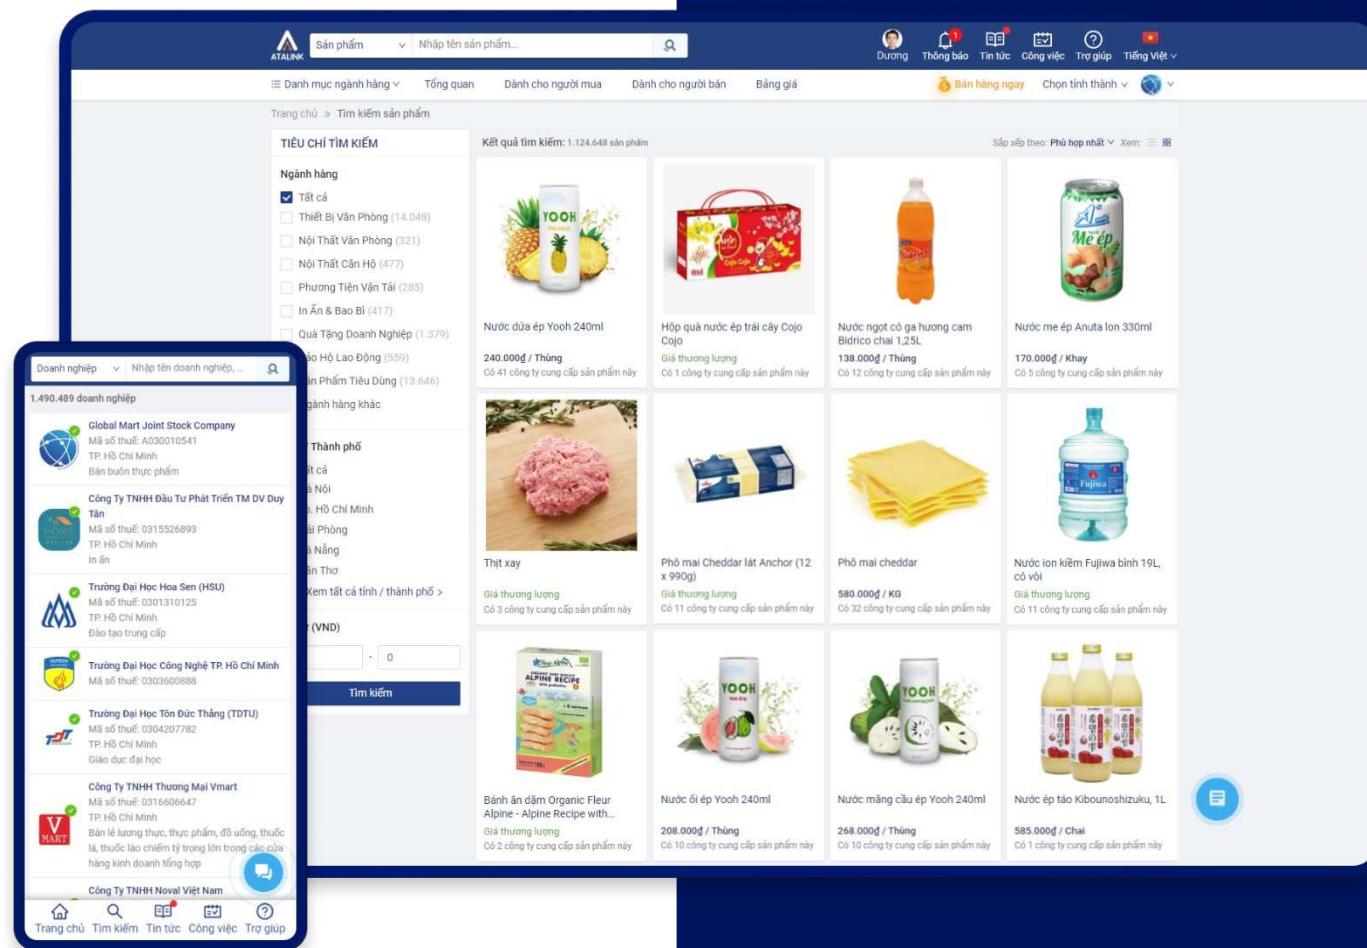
ATALINK Sản phẩm Nhập tên sản phẩm...

Dương Thông báo Tin tức Công việc Trợ giúp Tiếng Việt

Danh mục ngành hàng Tổng quan Dành cho người mua Dành cho người bán Bảng giá Bán hàng ngay Chọn tỉnh thành

Trang chủ » Tìm kiếm sản phẩm

TIÊU CHÍ TÌM KIẾM

Ngành hàng
Tất cả
Thiết Bị Văn Phòng (14.048)
Nội Thất Văn Phòng (321)
Nội Thất Căn Hộ (477)
Phương Tiện Vận Tải (285)
In Ấn & Bao Bì (417)
Quà Tặng Doanh Nghiệp (1.379)
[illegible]ảo Hộ Lao Động (559)
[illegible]ản Phẩm Tiêu Dùng (13.646)
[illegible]gành hàng khác

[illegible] Thành phố
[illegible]ất cả
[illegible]à Nội
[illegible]. Hồ Chí Minh
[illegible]ải Phòng
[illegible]à Nẵng
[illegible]ần Thơ
Xem tất cả tỉnh / thành phố >

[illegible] (VND)
- 0
Tìm kiếm

Kết quả tìm kiếm: 1.124.648 sản phẩm
Sắp xếp theo: Phù hợp nhất Xem:

Nước dừa ép Yooh 240ml
240.000₫ / Thùng
Có 41 công ty cung cấp sản phẩm này

Hộp quà nước ép trái cây Cojo Cojo
Giá thương lượng
Có 1 công ty cung cấp sản phẩm này

Nước ngọt có ga hương cam Bidrico chai 1,25L
138.000₫ / Thùng
Có 12 công ty cung cấp sản phẩm này

Nước me ép Anuta lon 330ml
170.000₫ / Khay
Có 5 công ty cung cấp sản phẩm này

Thịt xay
Giá thương lượng
Có 3 công ty cung cấp sản phẩm này

Phô mai Cheddar lát Anchor (12 x 990g)
Giá thương lượng
Có 11 công ty cung cấp sản phẩm này

Phô mai cheddar
580.000₫ / KG
Có 32 công ty cung cấp sản phẩm này

Nước ion kiềm Fujiwa bình 19L, có vòi
Giá thương lượng
Có 11 công ty cung cấp sản phẩm này

Bánh ăn dặm Organic Fleur Alpine - Alpine Recipe with...
Giá thương lượng
Có 2 công ty cung cấp sản phẩm này

Nước ổi ép Yooh 240ml
208.000₫ / Thùng
Có 10 công ty cung cấp sản phẩm này

Nước mãng cầu ép Yooh 240ml
268.000₫ / Thùng
Có 10 công ty cung cấp sản phẩm này

Nước ép táo Kibounoshizuku, 1L
585.000₫ / Chai
Có 1 công ty cung cấp sản phẩm này

Doanh nghiệp Nhập tên doanh nghiệp, ...
1.490.489 doanh nghiệp

Global Mart Joint Stock Company
Mã số thuế: A030010541
TP. Hồ Chí Minh
Bán buôn thực phẩm

Công Ty TNHH Đầu Tư Phát Triển TM DV Duy Tân
Mã số thuế: 0315526893
TP. Hồ Chí Minh
In ấn

Trường Đại Học Hoa Sen (HSU)
Mã số thuế: 0301310125
TP. Hồ Chí Minh
Đào tạo trung cấp

Trường Đại Học Công Nghệ TP. Hồ Chí Minh
Mã số thuế: 0303600888

Trường Đại Học Tôn Đức Thắng (TDTU)
Mã số thuế: 0304207782
TP. Hồ Chí Minh
Giáo dục đại học

Công Ty TNHH Thương Mại Vmart
Mã số thuế: 0316606647
TP. Hồ Chí Minh
Bán lẻ lương thực, thực phẩm, đồ uống, thuốc lá, thuốc lào chiếm tỷ trọng lớn trong các cửa hàng kinh doanh tổng hợp

Công Ty TNHH Noval Việt Nam

Trang chủ Tìm kiếm Tin tức Công việc Trợ giúp